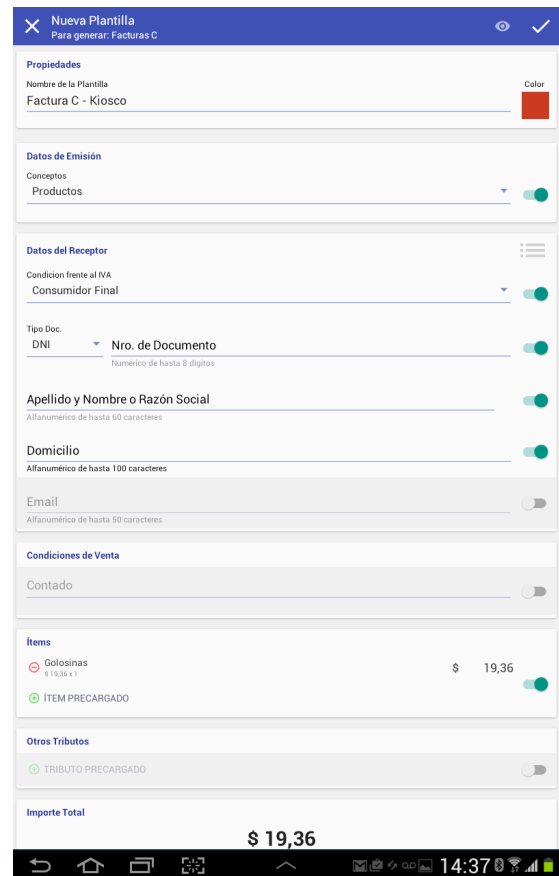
Nueva Plantilla
Para generar: Facturas C

Propiedades
Nombre de la Plantilla
Factura C - Kiosco
Color

Datos de Emisión
Conceptos
Productos

Datos del Receptor
Condicion frente al IVA
Consumidor Final

Tipo Doc.
DNI
Nro. de Documento
Numérico de hasta 8 digitos

Apellido y Nombre o Razón Social
Alfanumérico de hasta 60 caracteres

Domicilio
Alfanumérico de hasta 100 caracteres

Email
Alfanumérico de hasta 50 caracteres

Condiciones de Venta
Contado

Ítems
Golosinas
$ 19,36 x 1
$ 19,36
ÍTEM PRECARGADO

Otros Tributos
TRIBUTO PRECARGADO

Importe Total
$ 19,36

14:37